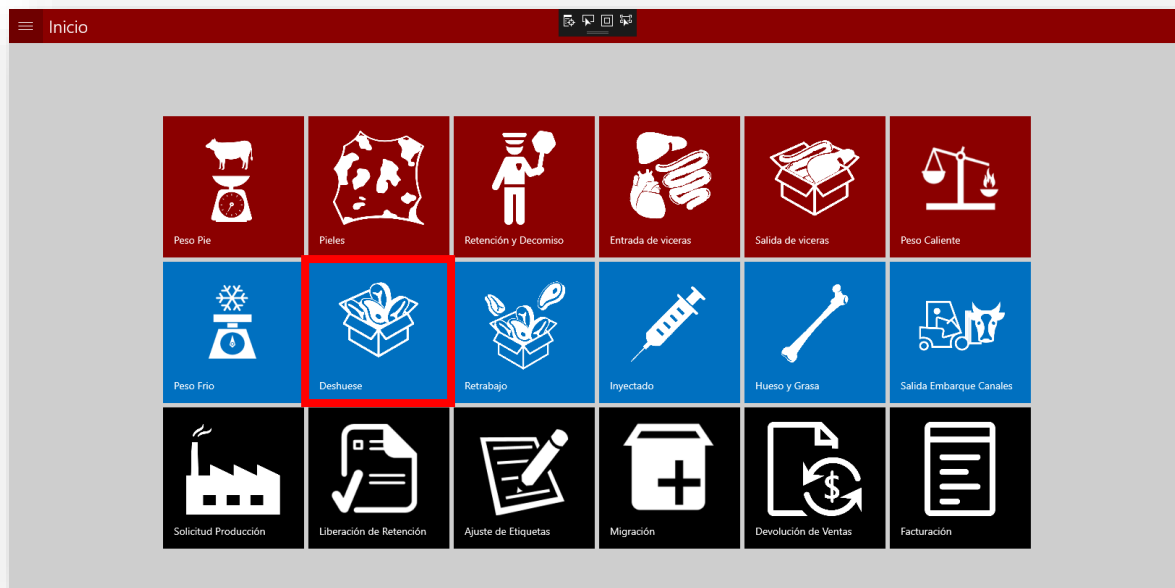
Inicio

Peso Pie
Pieles
Retención y Decomiso
Entrada de viceras
Salida de viceras
Peso Caliente

Peso Frio
Deshuese
Retrabajo
Inyectado
Hueso y Grasa
Salida Embarque Canales

Solicitud Producción
Liberación de Retención
Ajuste de Etiquetas
Migración
Devolución de Ventas
Facturación